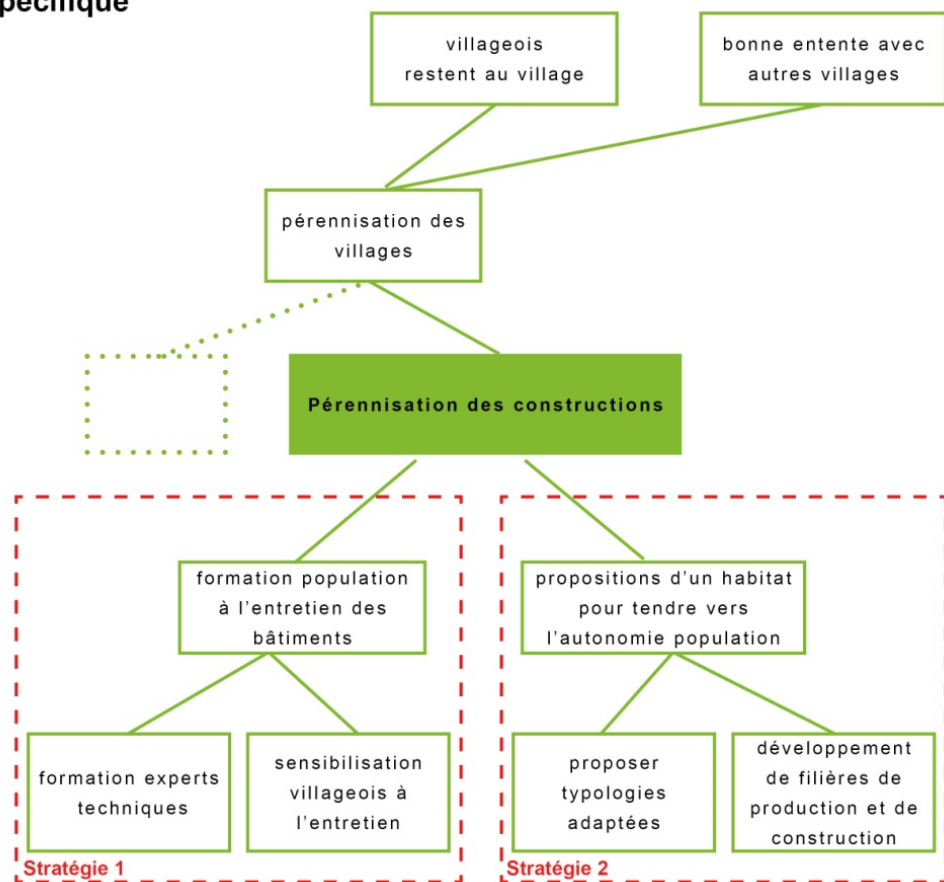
pécifique

villageois restent au village

bonne entente avec autres villages

pérennisation des villages

Pérennisation des constructions

formation population à l'entretien des bâtiments

propositions d'un habitat pour tendre vers l'autonomie population

formation experts techniques

sensibilisation villageois à l'entretien

proposer typologies adaptées

développement de filières de production et de construction

Stratégie 1

Stratégie 2